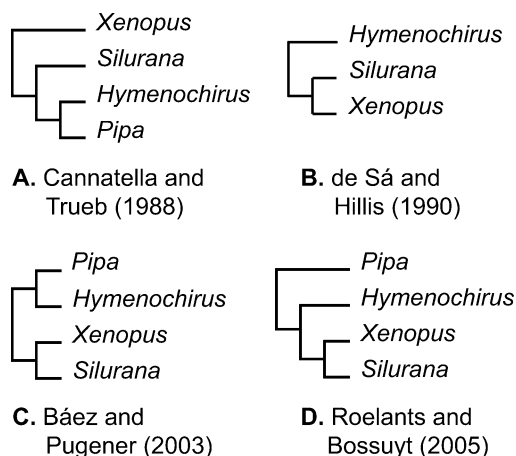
Xenopus
Silurana
Hymenochirus
Pipa

A. Cannatella and Trueb (1988)

Hymenochirus
Silurana
Xenopus

B. de Sá and Hillis (1990)

Pipa
Hymenochirus
Xenopus
Silurana

C. Báez and Pugener (2003)

Pipa
Hymenochirus
Xenopus
Silurana

D. Roelants and Bossuyt (2005)